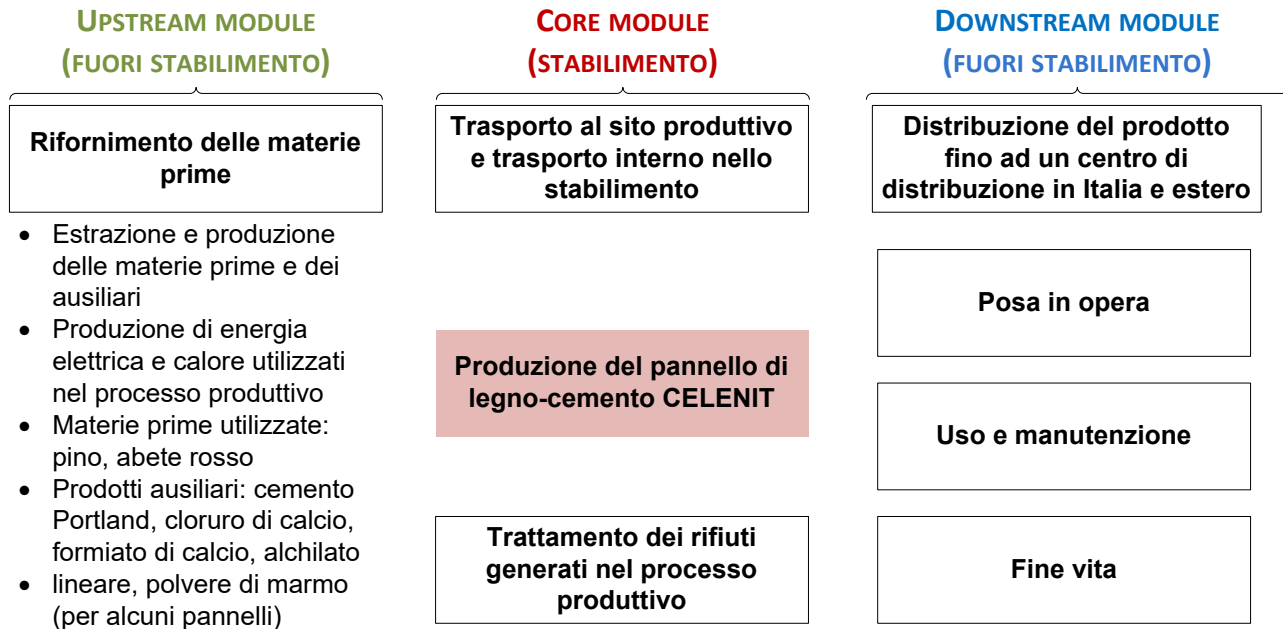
UPSTREAM MODULE
(FUORI STABILIMENTO)

Rifornimento delle materie prime

- Estrazione e produzione delle materie prime e dei ausiliari
- Produzione di energia elettrica e calore utilizzati nel processo produttivo
- Materie prime utilizzate: pino, abete rosso
- Prodotti ausiliari: cemento Portland, cloruro di calcio, formiato di calcio, alchilato
- lineare, polvere di marmo (per alcuni pannelli)

CORE MODULE
(STABILIMENTO)

Trasporto al sito produttivo e trasporto interno nello stabilimento

Produzione del pannello di legno-cemento CELENIT

Trattamento dei rifiuti generati nel processo produttivo

DOWNSTREAM MODULE
(FUORI STABILIMENTO)

Distribuzione del prodotto fino ad un centro di distribuzione in Italia e estero

Posa in opera

Uso e manutenzione

Fine vita